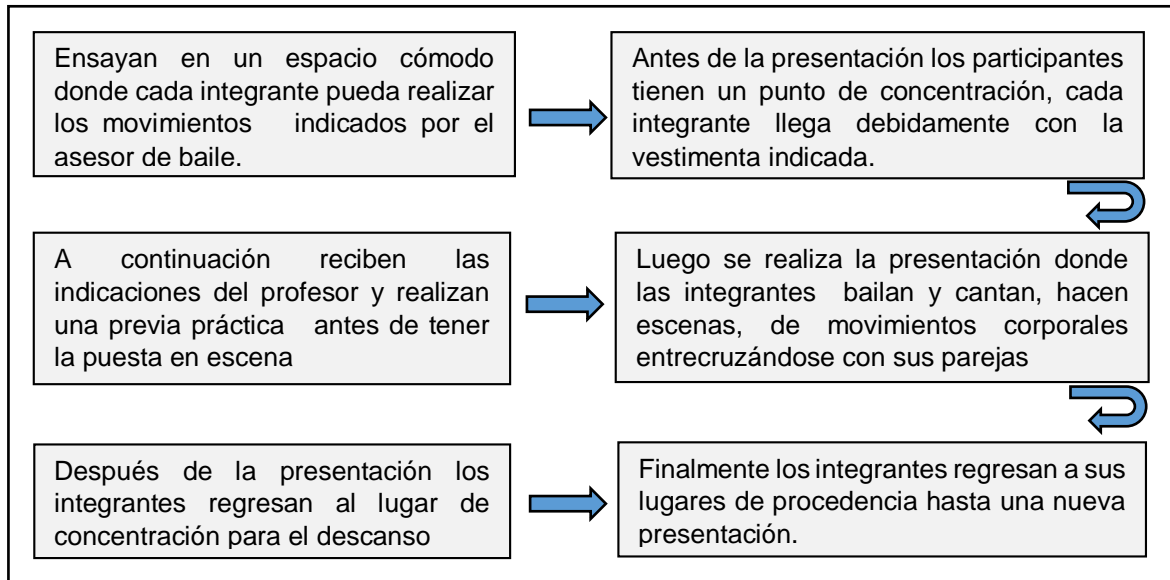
Ensayan en un espacio cómodo donde cada integrante pueda realizar los movimientos indicados por el asesor de baile.

Antes de la presentación los participantes tienen un punto de concentración, cada integrante llega debidamente con la vestimenta indicada.

A continuación reciben las indicaciones del profesor y realizan una previa práctica antes de tener la puesta en escena

Luego se realiza la presentación donde las integrantes bailan y cantan, hacen escenas, de movimientos corporales entrecruzándose con sus parejas

Después de la presentación los integrantes regresan al lugar de concentración para el descanso

Finalmente los integrantes regresan a sus lugares de procedencia hasta una nueva presentación.